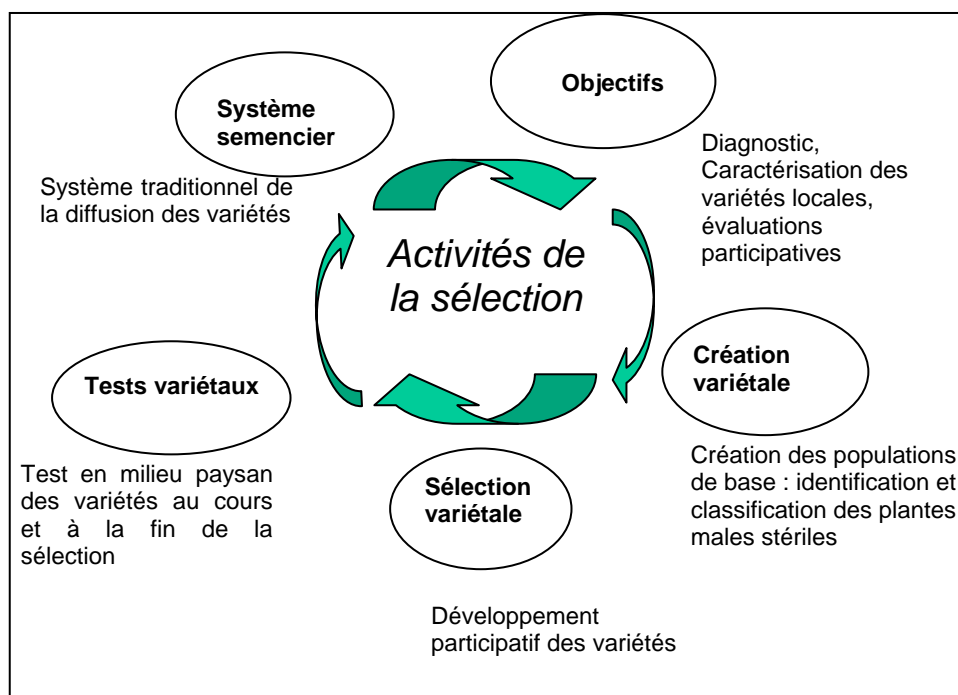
Système semencier

Système traditionnel de la diffusion des variétés

Objectifs

Diagnostic, Caractérisation des variétés locales, évaluations participatives

Activités de la sélection

Création variétale

Création des populations de base : identification et classification des plantes males stériles

Sélection variétale

Développement participatif des variétés

Tests variétaux

Test en milieu paysan des variétés au cours et à la fin de la sélection